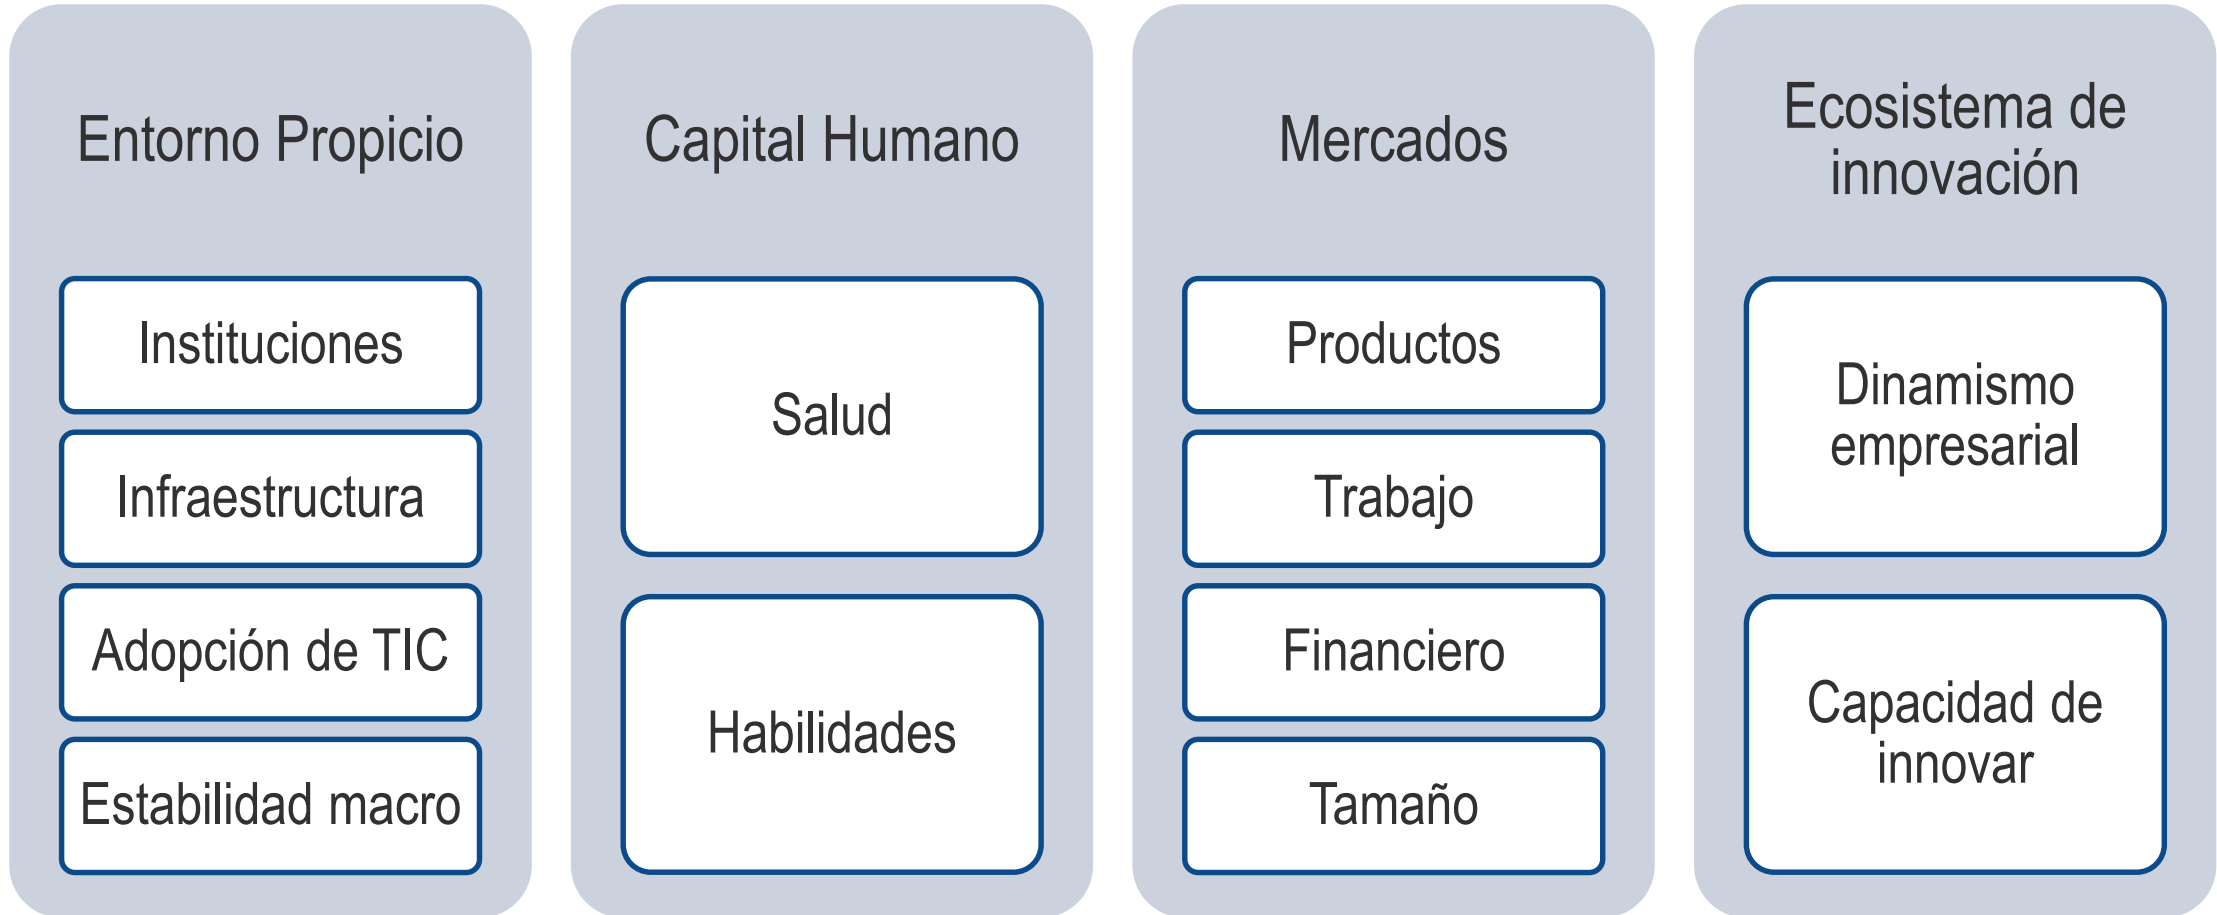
Entorno Propicio

Instituciones

Infraestructura

Adopción de TIC

Estabilidad macro

Capital Humano

Salud

Habilidades

Mercados

Productos

Trabajo

Financiero

Tamaño

Ecosistema de innovación

Dinamismo empresarial

Capacidad de innovar